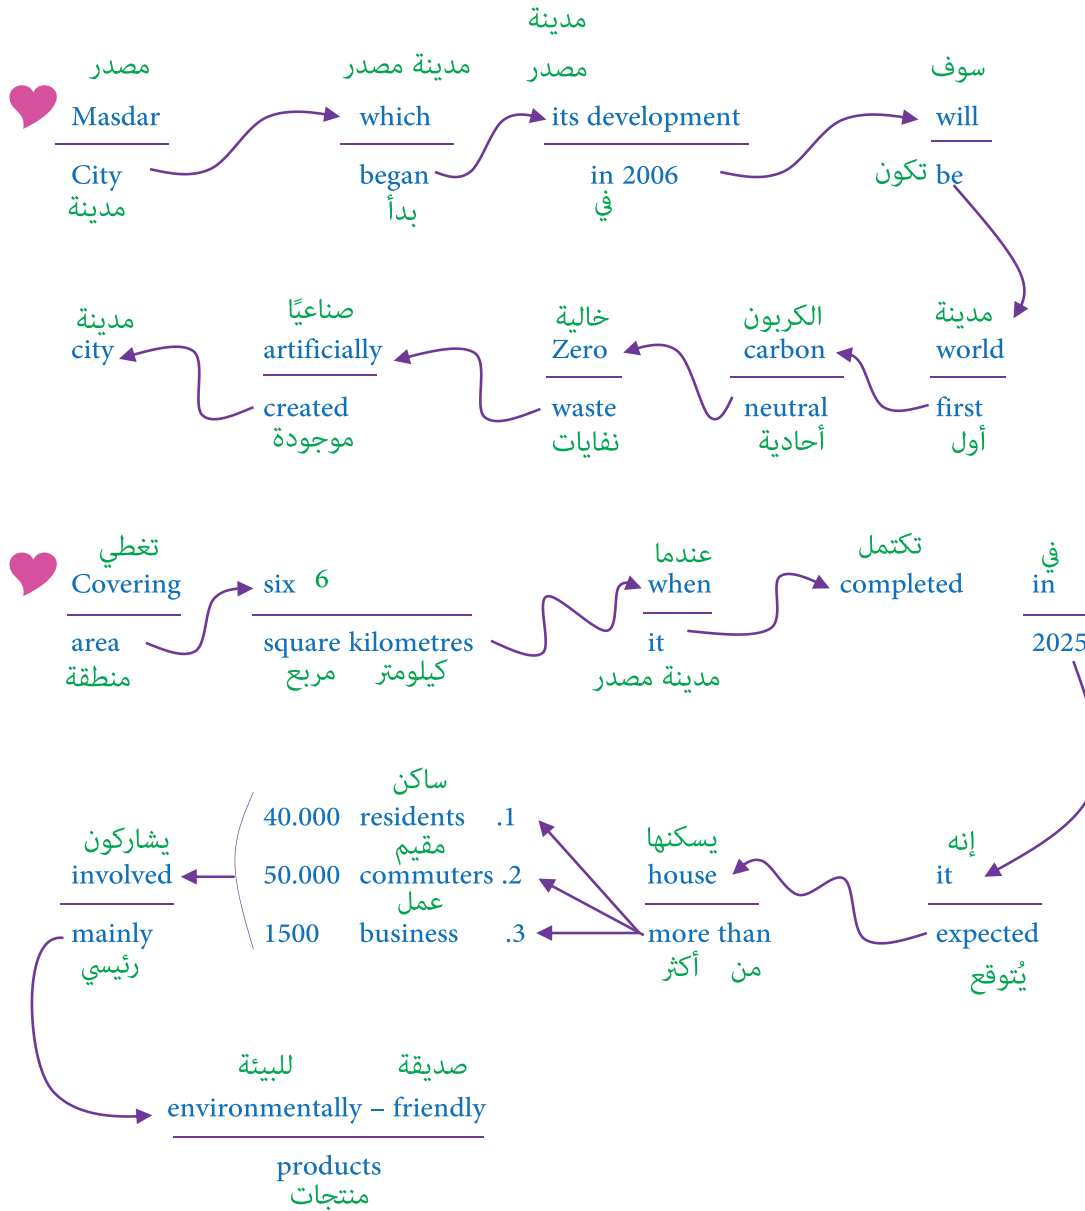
مصدر
Masdar
City
مدينة

مدينة مصدر
which
began
بدأ

مدينة
مصدر
its development
in 2006
في

سوف
will
تكون be

مدينة
world
first
أول

الكربون
carbon
neutral
أحادية

خالية
Zero
waste
نفايات

صناعيًا
artificially
created
موجودة

مدينة
city

تغطي
Covering
area
منطقة

six 6
square kilometres
مربع كيلومتر

عندما
when
it
مدينة مصدر

تكتمل
completed

في
in
2025

إنه
it
expected
يُتوقع

يسكنها
house
more than
أكثر من

ساكن
40.000 residents .1
مقيم
50.000 commuters .2
عمل
1500 business .3

يشاركون
involved
mainly
رئيسي

للبيئة صديقة
environmentally – friendly
products
منتجات